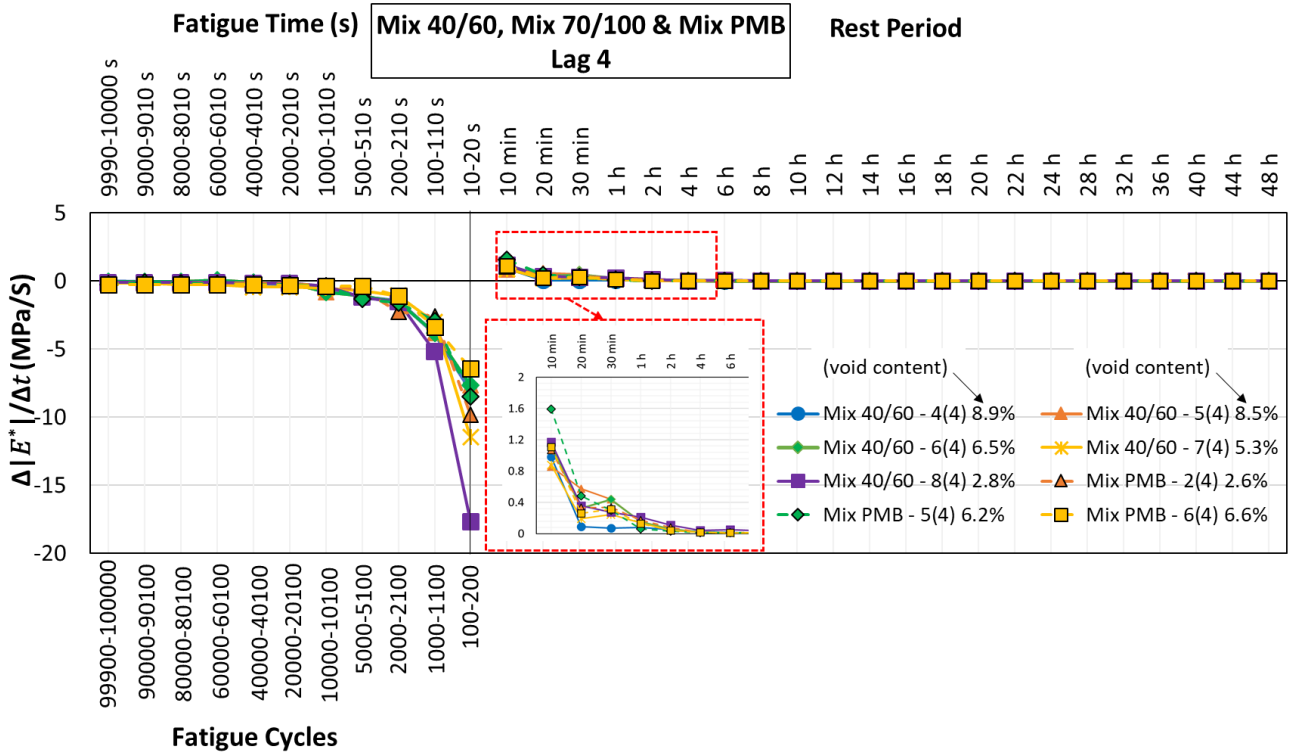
Fatigue Time (s)

Mix 40/60, Mix 70/100 & Mix PMB
Lag 4

Rest Period

9990-10000 s
9000-9010 s
8000-8010 s
6000-6010 s
4000-4010 s
2000-2010 s
1000-1010 s
500-510 s
200-210 s
100-110 s
10-20 s
10 min
20 min
30 min
1 h
2 h
4 h
6 h
8 h
10 h
12 h
14 h
16 h
18 h
20 h
22 h
24 h
28 h
32 h
36 h
40 h
44 h
48 h

5
0
-5
-10
-15
-20

$\Delta|E^*|/\Delta t$ (MPa/S)

10 min
20 min
30 min
1 h
2 h
4 h
6 h

2
1.6
1.2
0.8
0.4
0

(void content)
(void content)

Mix 40/60 - 4(4) 8.9%
Mix 40/60 - 5(4) 8.5%
Mix 40/60 - 6(4) 6.5%
Mix 40/60 - 7(4) 5.3%
Mix 40/60 - 8(4) 2.8%
Mix PMB - 2(4) 2.6%
Mix PMB - 5(4) 6.2%
Mix PMB - 6(4) 6.6%

99900-100000
90000-90100
80000-80100
60000-60100
40000-40100
20000-20100
10000-10100
5000-5100
2000-2100
1000-1100
100-200

Fatigue Cycles